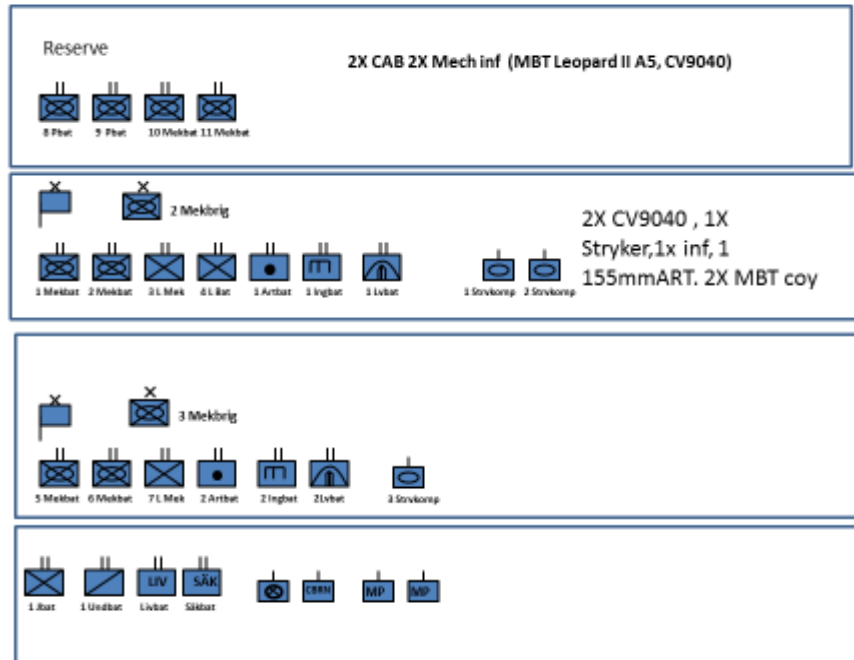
Reserve

2X CAB 2X Mech inf (MBT Leopard II A5, CV9040)

II II II II
8 Pbat 9 Pbat 10 Mekbat 11 Mekbat

X X
2 Mekbrig

II II II II II II II II II
1 Mekbat 2 Mekbat 3 L Mek 4 L Bat 1 Artbat 1 Ingbat 1 Lvbat 1 Strvkomp 2 Strvkomp

2X CV9040 , 1X Stryker,1x inf, 1 155mmART. 2X MBT coy

X X
3 Mekbrig

II II II II II II
5 Mekbat 6 Mekbat 7 L Mek 2 Artbat 2 Ingbat 2Lvbat 3 Strvkomp

II II II II
1 Jbat 1 Undbat Livbat Säkbat

LIV SÄK CBRN MP MP